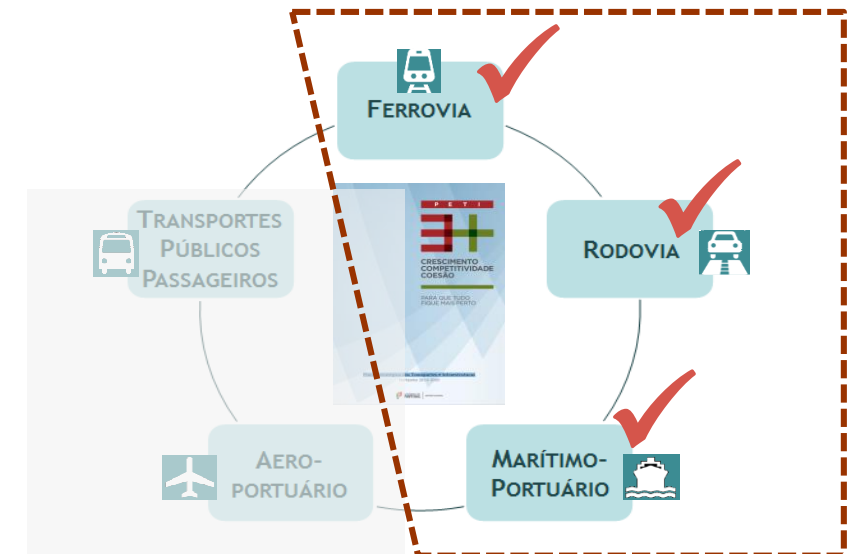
FERROVIA

RODOVIA

MARÍTIMO-PORTUÁRIO

AERO-PORTUÁRIO

TRANSPORTES PÚBLICOS PASSAGEIROS

PETI

3+

CRESCIMENTO COMPETITIVIDADE COESÃO

PARA QUE TUDO FIQUE MAIS PERTO

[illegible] de Transportes e Infraestruturas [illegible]